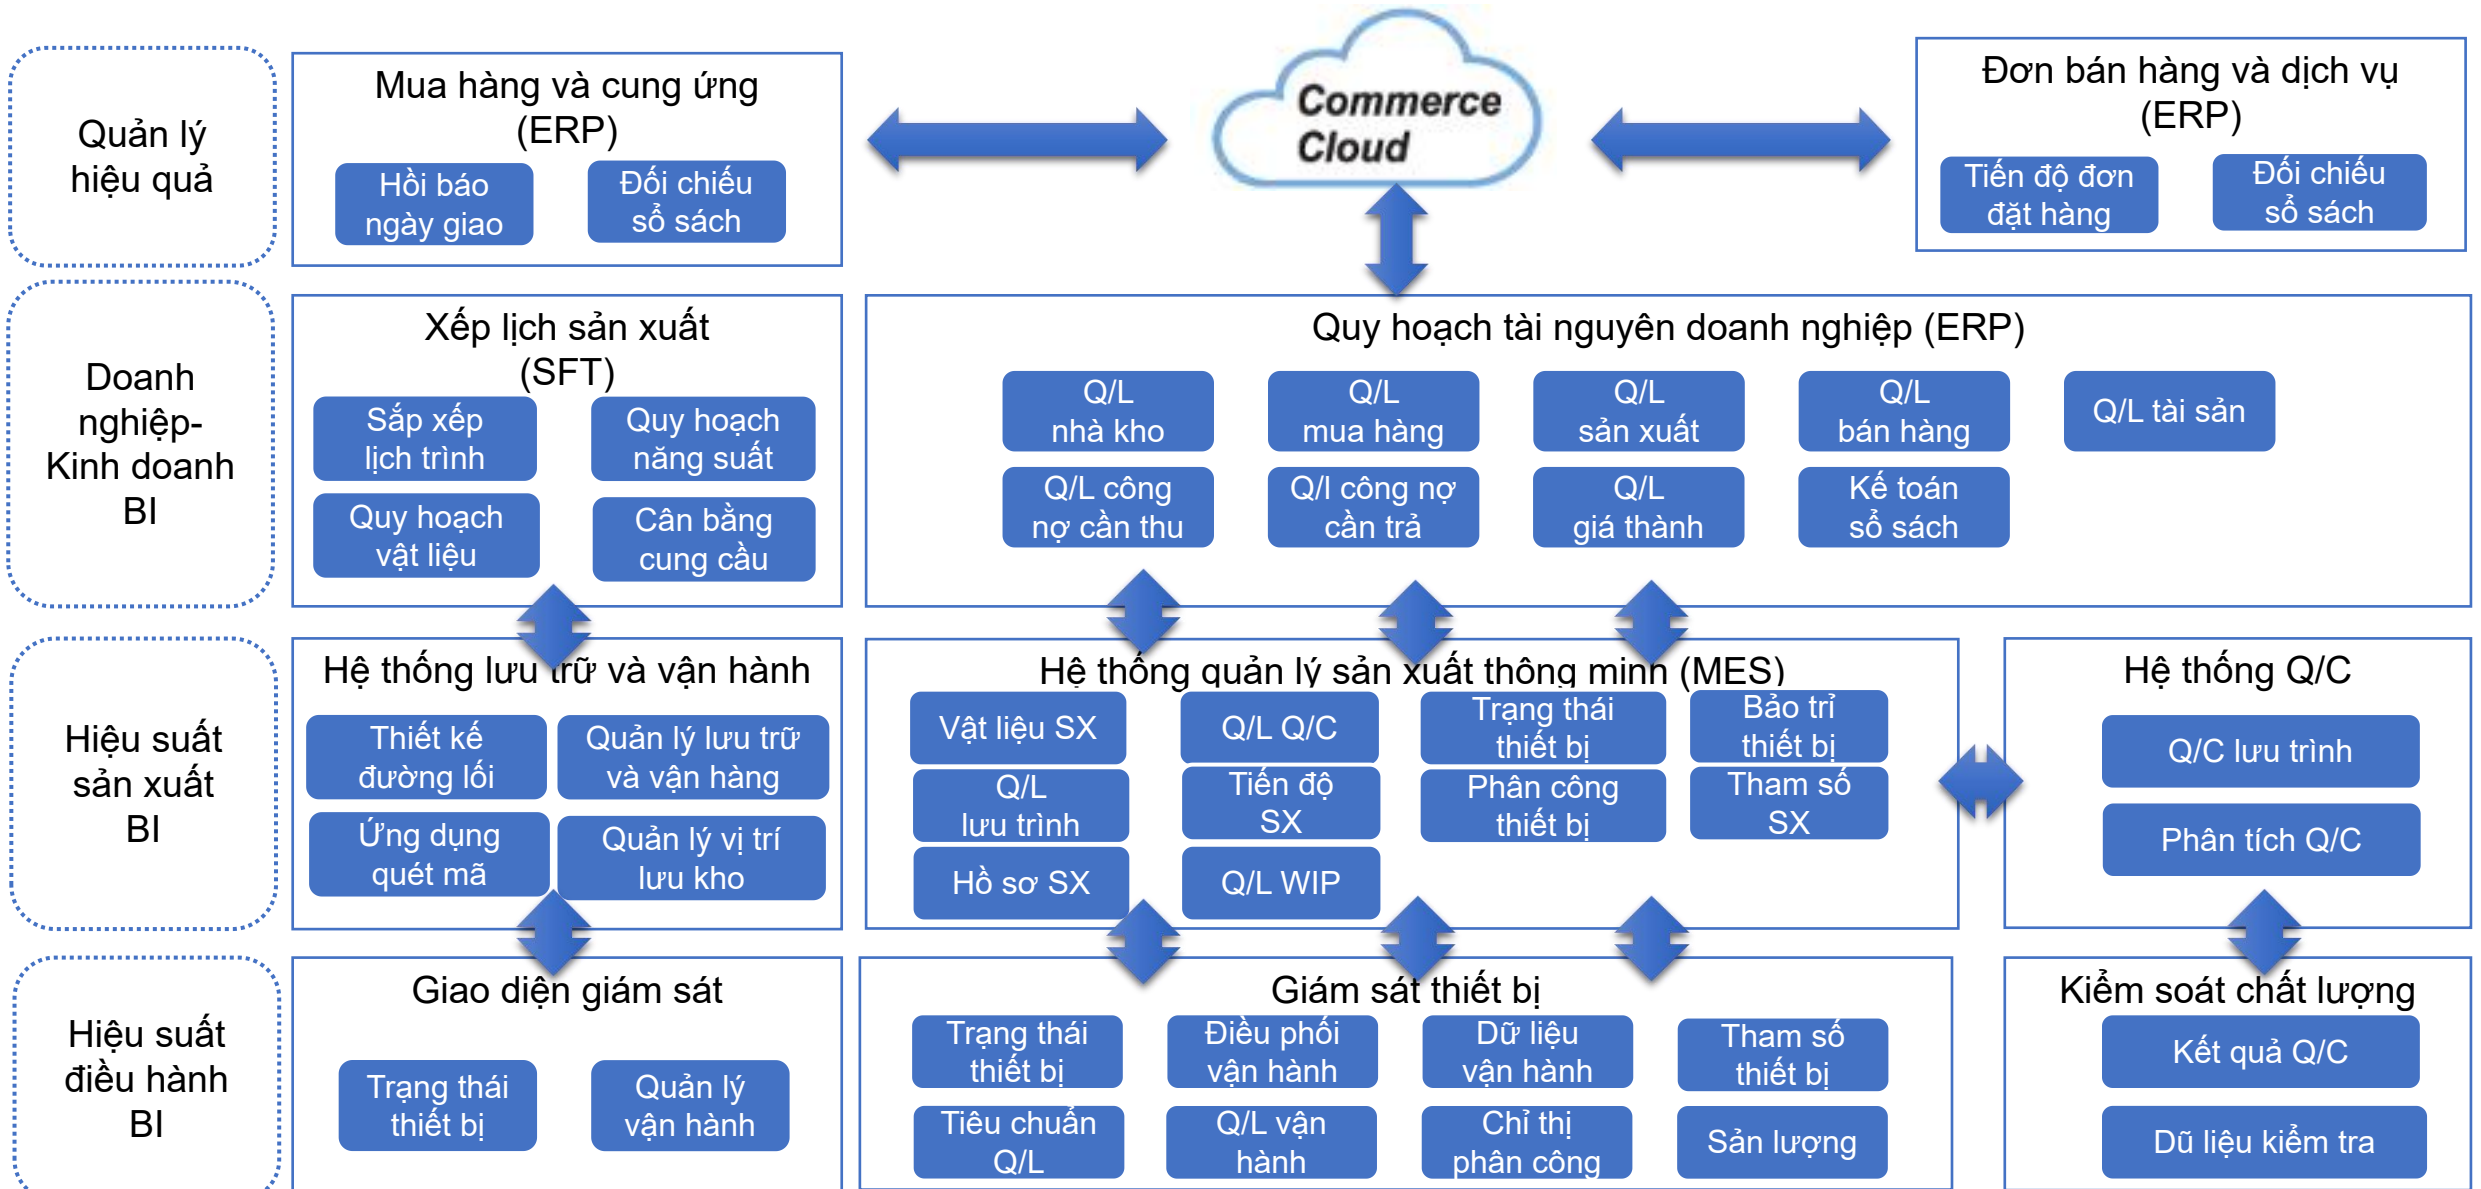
Quản lý hiệu quả

Mua hàng và cung ứng (ERP)

Hồi báo ngày giao

Đối chiếu sổ sách

Commerce Cloud

Đơn bán hàng và dịch vụ (ERP)

Tiến độ đơn đặt hàng

Đối chiếu sổ sách

Doanh nghiệp-Kinh doanh BI

Xếp lịch sản xuất (SFT)

Sắp xếp lịch trình

Quy hoạch năng suất

Quy hoạch vật liệu

Cân bằng cung cầu

Quy hoạch tài nguyên doanh nghiệp (ERP)

Q/L nhà kho

Q/L mua hàng

Q/L sản xuất

Q/L bán hàng

Q/L tài sản

Q/L công nợ cần thu

Q/l công nợ cần trả

Q/L giá thành

Kế toán sổ sách

Hiệu suất sản xuất BI

Hệ thống lưu trữ và vận hành

Thiết kế đường lối

Quản lý lưu trữ và vận hàng

Ứng dụng quét mã

Quản lý vị trí lưu kho

Hệ thống quản lý sản xuất thông minh (MES)

Vật liệu SX

Q/L Q/C

Trạng thái thiết bị

Bảo trì thiết bị

Q/L lưu trình

Tiến độ SX

Phân công thiết bị

Tham số SX

Hồ sơ SX

Q/L WIP

Hệ thống Q/C

Q/C lưu trình

Phân tích Q/C

Hiệu suất điều hành BI

Giao diện giám sát

Trạng thái thiết bị

Quản lý vận hành

Giám sát thiết bị

Trạng thái thiết bị

Điều phối vận hành

Dữ liệu vận hành

Tham số thiết bị

Tiêu chuẩn Q/L

Q/L vận hành

Chỉ thị phân công

Sản lượng

Kiểm soát chất lượng

Kết quả Q/C

Dũ liệu kiểm tra